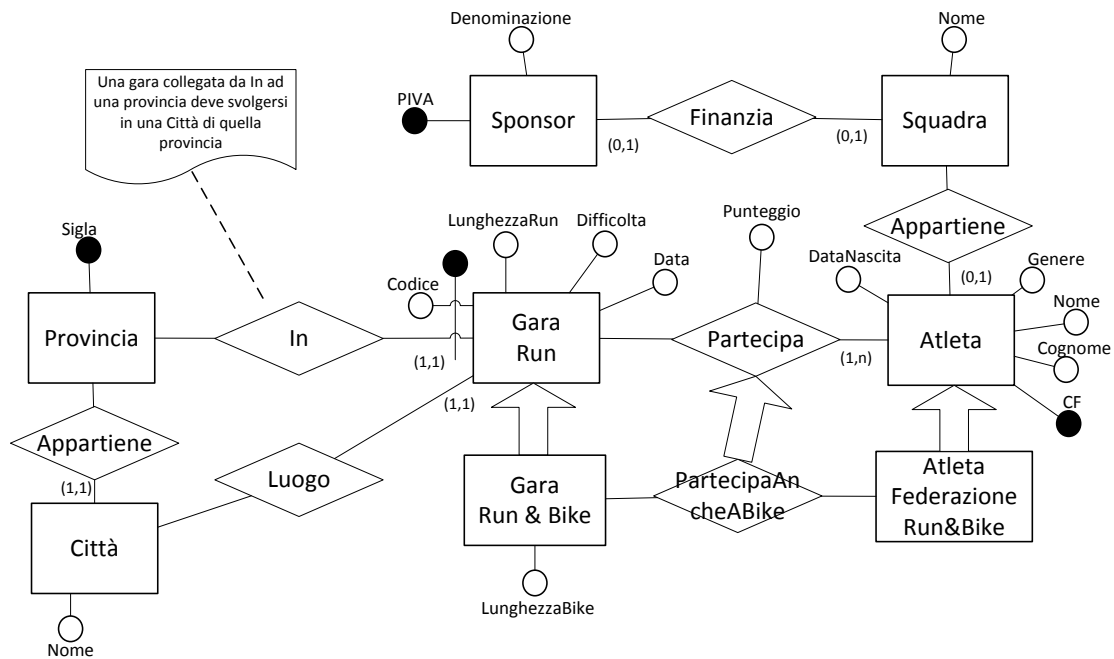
Denominazione

Nome

Una gara collegata da In ad una provincia deve svolgersi in una Città di quella provincia

PIVA

Sponsor

Finanzia

Squadra

(0,1)

(0,1)

Sigla

LunghezzaRun

Difficolta

Punteggio

Appartiene

DataNascita

Genere

Data

Codice

(0,1)

Nome

Provincia

In

Gara Run

Partecipa

Atleta

(1,1)

(1,n)

Cognome

(1,1)

CF

Appartiene

Luogo

Gara Run & Bike

PartecipaAncheABike

Atleta Federazione Run&Bike

(1,1)

Città

LunghezzaBike

Nome